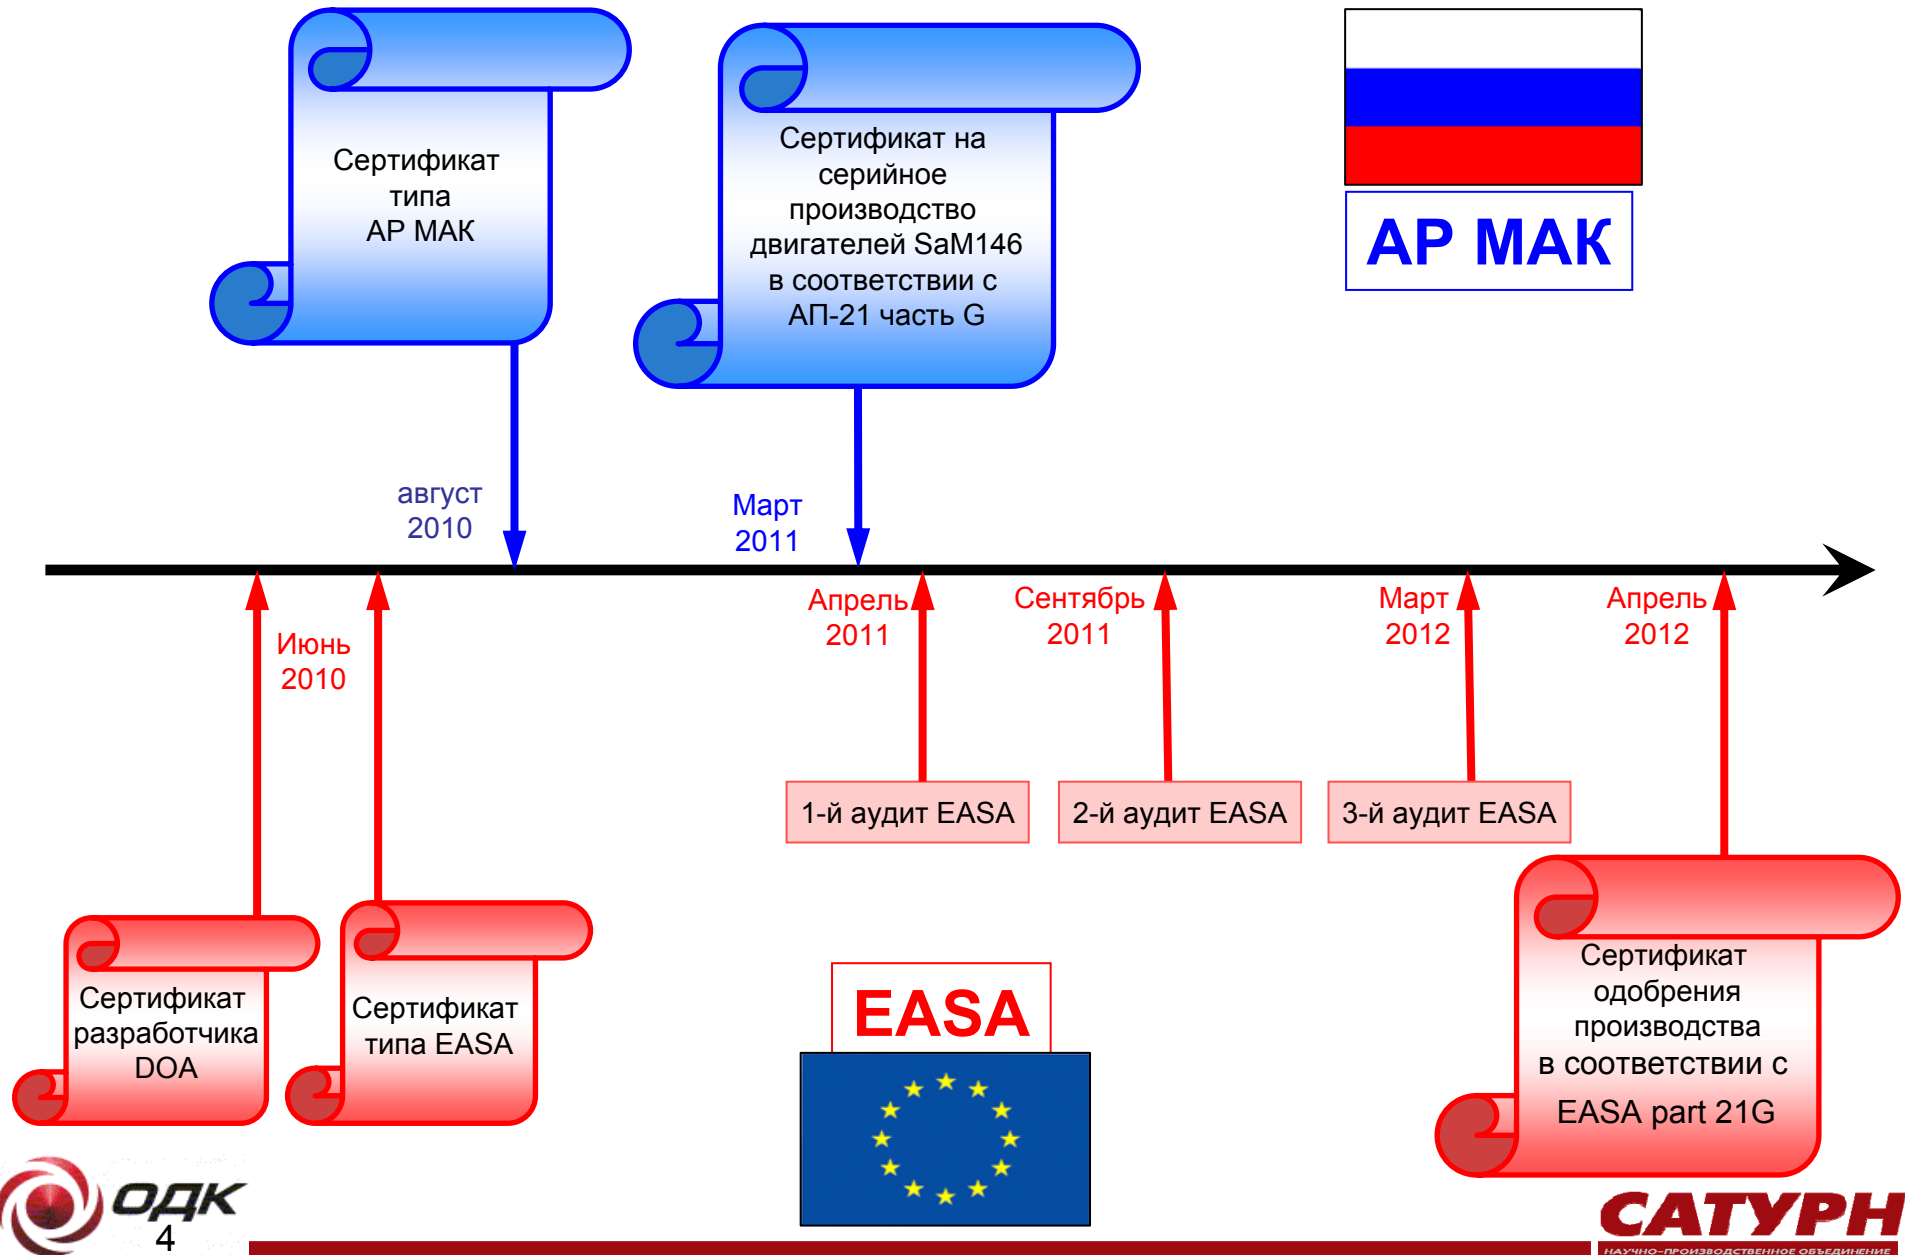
Сертификат типа АР МАК

Сертификат на серийное производство двигателей SaM146 в соответствии с АП-21 часть G

АР МАК

август 2010

Март 2011

Июнь 2010

Апрель 2011

Сентябрь 2011

Март 2012

Апрель 2012

1-й аудит EASA

2-й аудит EASA

3-й аудит EASA

Сертификат разработчика DOA

Сертификат типа EASA

EASA

Сертификат одобрения производства в соответствии с EASA part 21G

ОДК

4

САТУРН

НАУЧНО-ПРОИЗВОДСТВЕННОЕ ОБЪЕДИНЕНИЕ